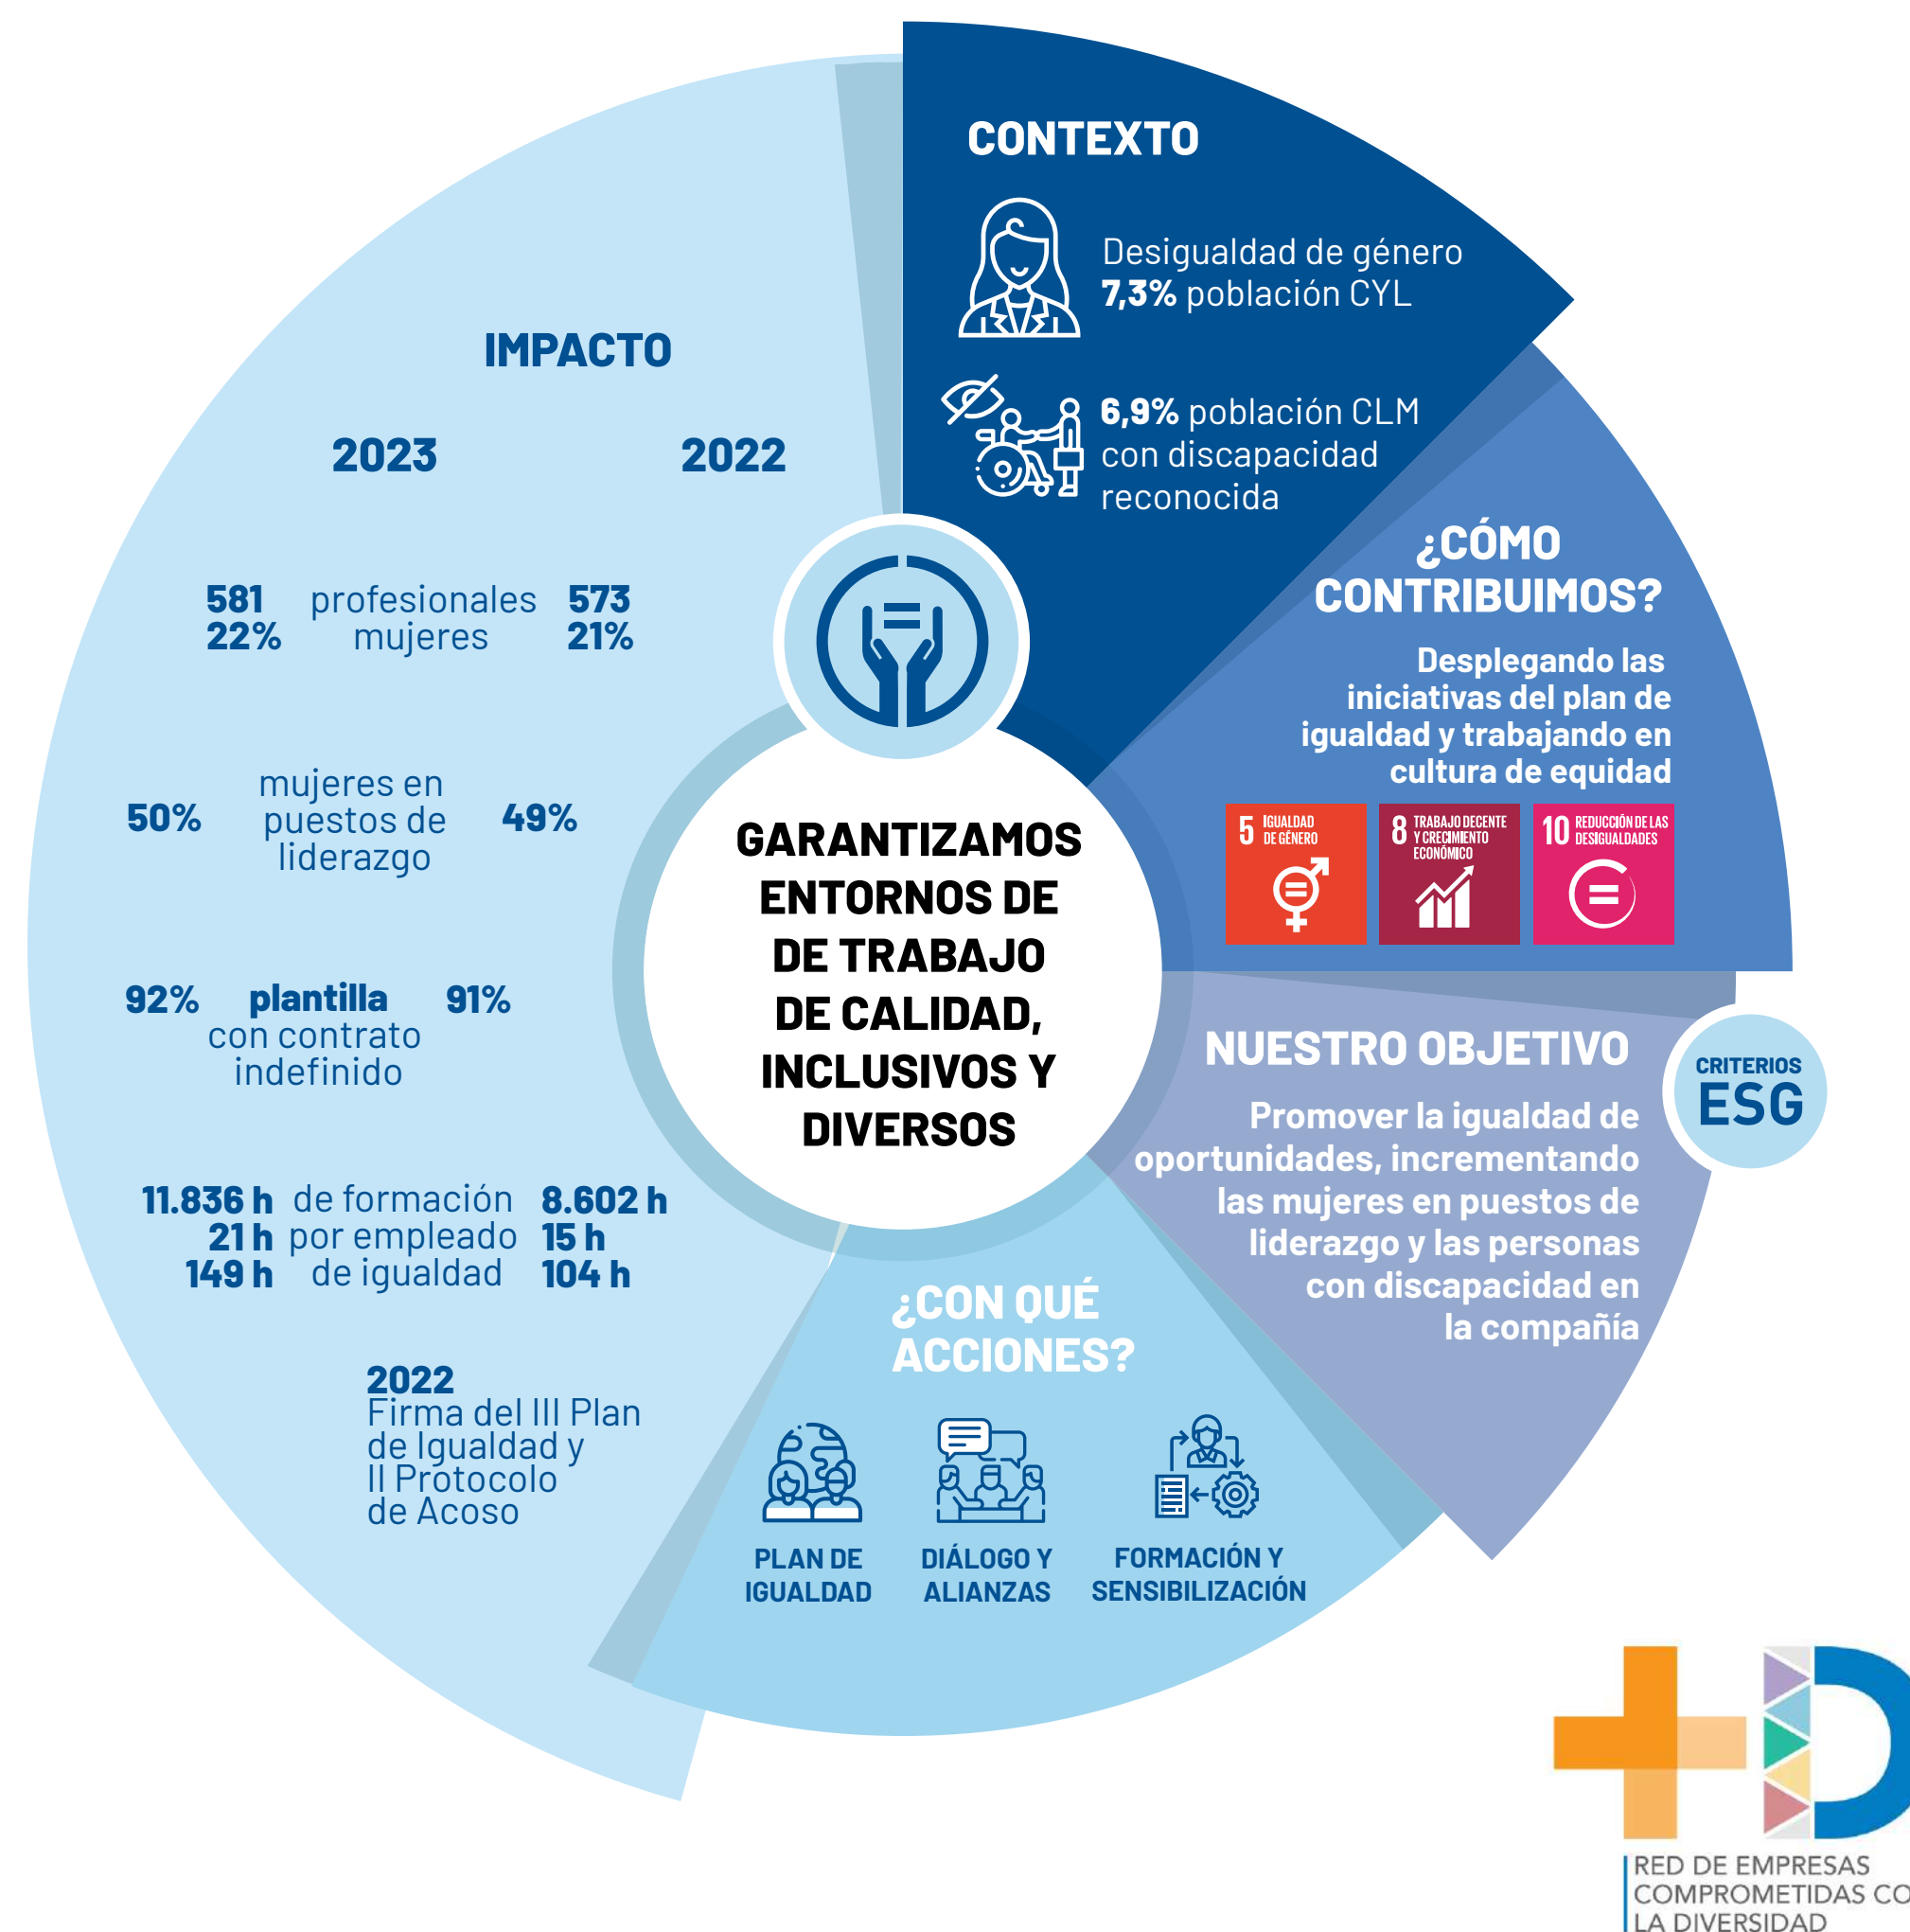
CONTEXTO

Desigualdad de género
**7,3%** población CYL

**6,9%** población CLM con discapacidad reconocida

¿CÓMO CONTRIBUIMOS?

Desplegando las iniciativas del plan de igualdad y trabajando en cultura de equidad

5 IGUALDAD DE GÉNERO
8 TRABAJO DECENTE Y CRECIMIENTO ECONÓMICO
10 REDUCCIÓN DE LAS DESIGUALDADES

NUESTRO OBJETIVO

Promover la igualdad de oportunidades, incrementando las mujeres en puestos de liderazgo y las personas con discapacidad en la compañía

CRITERIOS ESG

¿CON QUÉ ACCIONES?

PLAN DE IGUALDAD
DIÁLOGO Y ALIANZAS
FORMACIÓN Y SENSIBILIZACIÓN

IMPACTO

| 2023 | | 2022 |
|---|---|---|
| 581 22% | profesionales mujeres | 573 21% |
| 50% | mujeres en puestos de liderazgo | 49% |
| 92% | plantilla con contrato indefinido | 91% |
| 11.836 h | de formación | 8.602 h |
| 21 h | por empleado | 15 h |
| 149 h | de igualdad | 104 h |

2022
Firma del III Plan de Igualdad y II Protocolo de Acoso

GARANTIZAMOS ENTORNOS DE DE TRABAJO DE CALIDAD, INCLUSIVOS Y DIVERSOS

RED DE EMPRESAS COMPROMETIDAS CO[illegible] LA DIVERSIDAD